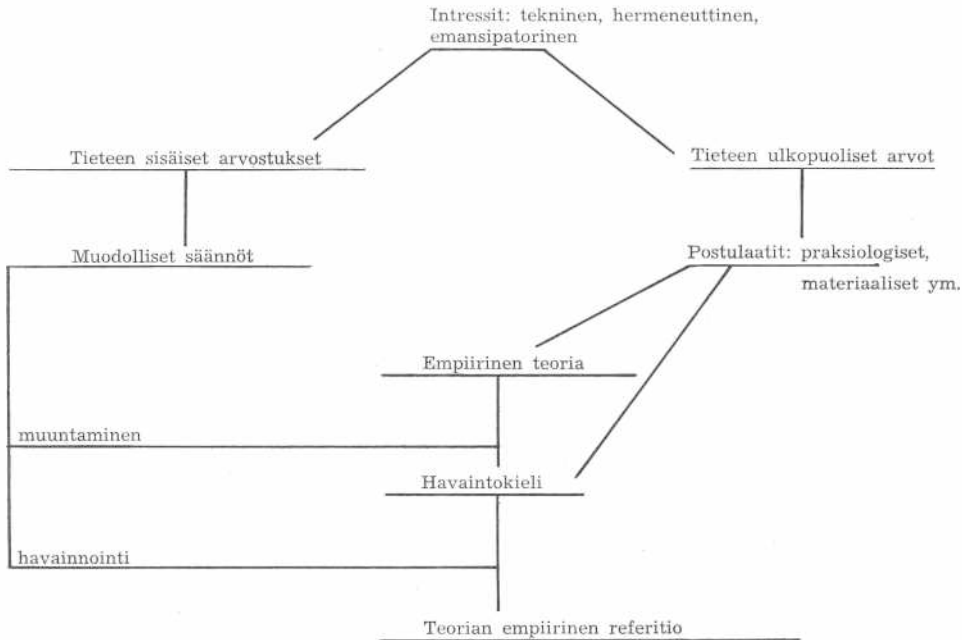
Intressit: tekninen, hermeneuttinen, emansipatorinen

Tieteen sisäiset arvostukset

Tieteen ulkopuoliset arvot

Muodolliset säännöt

Postulaatit: praksiologiset, materiaaliset ym.

Empiirinen teoria

muuntaminen

Havaintokieli

havainnointi

Teorian empiirinen referitio